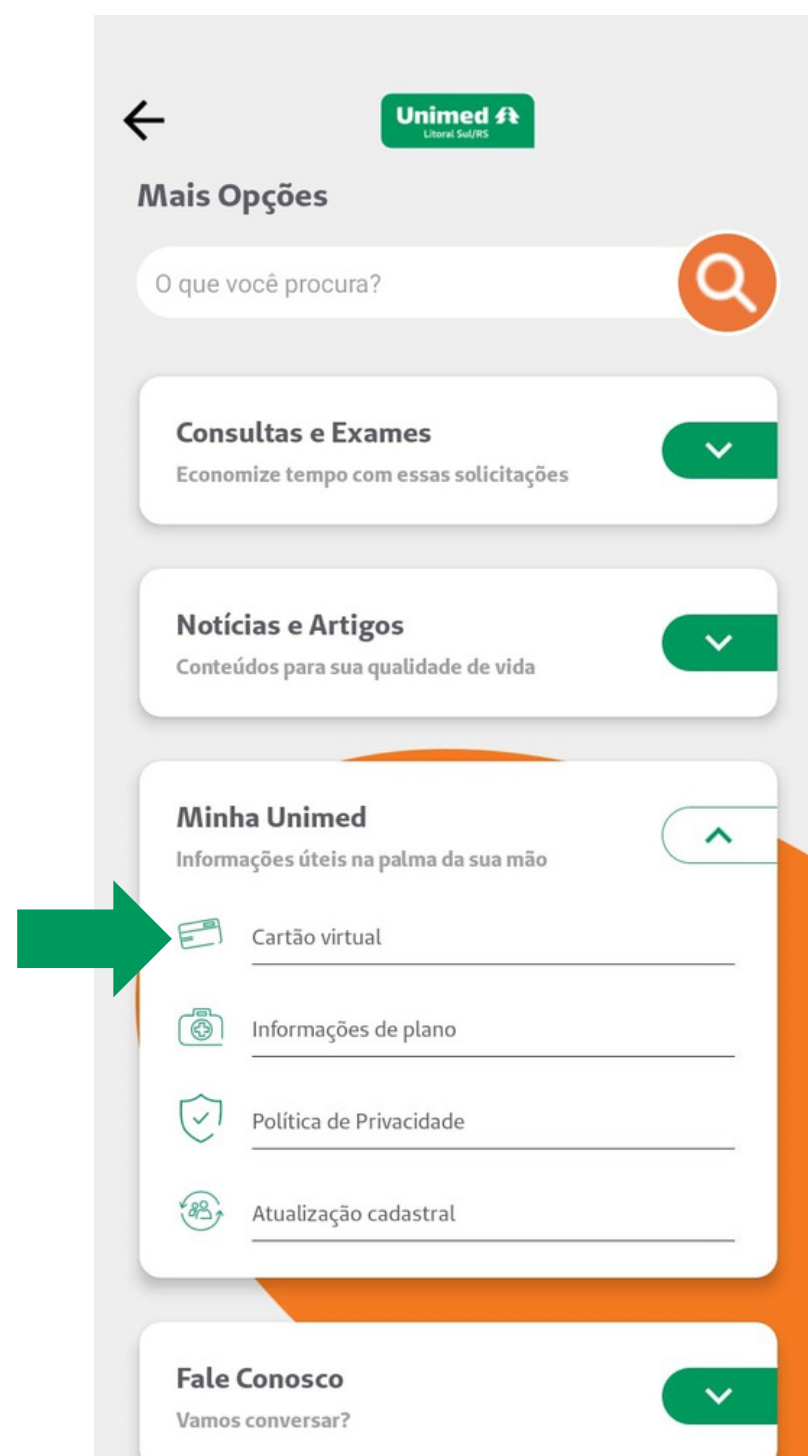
Unimed
Litoral Sul/RS

Mais Opções

O que você procura?

Consultas e Exames
Economize tempo com essas solicitações

Notícias e Artigos
Conteúdos para sua qualidade de vida

Minha Unimed
Informações úteis na palma da sua mão

Cartão virtual

Informações de plano

Política de Privacidade

Atualização cadastral

Fale Conosco
Vamos conversar?